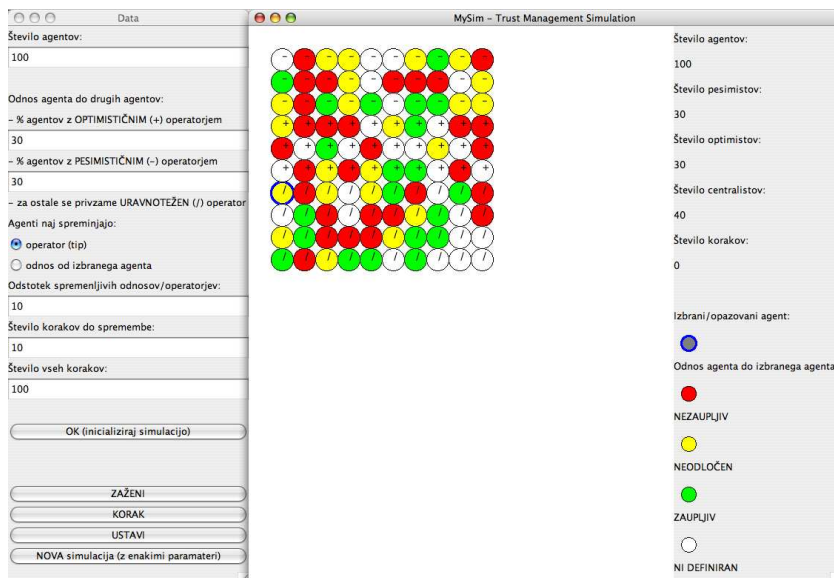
Data

Število agentov:

100

Odnos agenta do drugih agentov:

– % agentov z OPTIMISTIČNIM (+) operatorjem

30

– % agentov z PESIMISTIČNIM (–) operatorjem

30

– za ostale se privzame URAVNOTEŽEN (/) operator

Agenti naj spreminjajo:

operator (tip)

odnos od izbranega agenta

Odstotek spremenljivih odnosov/operatorjev:

10

Število korakov do spremembe:

10

Število vseh korakov:

100

OK (inicializiraj simulacijo)

ZAŽENI

KORAK

USTAVI

NOVA simulacija (z enakimi paramateri)

MySim – Trust Management Simulation

Število agentov:

100

Število pesimistov:

30

Število optimistov:

30

Število centralistov:

40

Število korakov:

0

Izbrani/opazovani agent:

Odnos agenta do izbranega agenta

NEZAUPLJIV

NEODLOČEN

ZAUPLJIV

NI DEFINIRAN